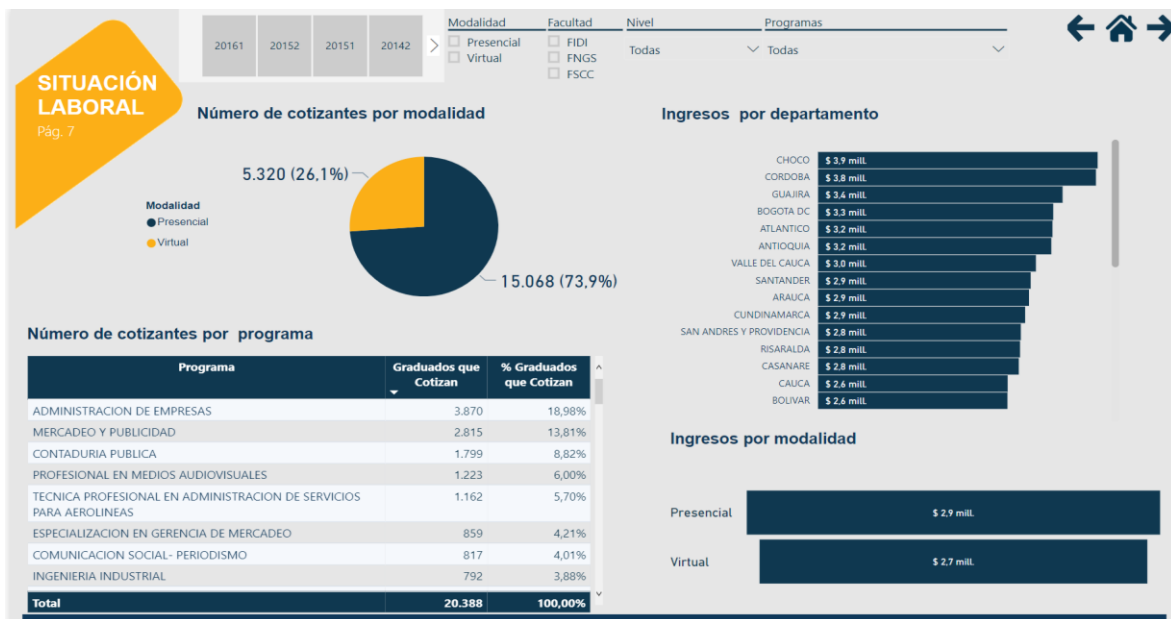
SITUACIÓN LABORAL
Pág. 7

20161 20152 20151 20142

Modalidad
Presencial
Virtual

Facultad
FIDI
FNGS
FSCC

Nivel
Todas

Programas
Todas

Número de cotizantes por modalidad

Modalidad
Presencial
Virtual

5.320 (26,1%)
15.068 (73,9%)

Ingresos por departamento

CHOCO $ 3,9 mill.
CORDOBA $ 3,8 mill.
GUAJIRA $ 3,4 mill.
BOGOTA DC $ 3,3 mill.
ATLANTICO $ 3,2 mill.
ANTIOQUIA $ 3,2 mill.
VALLE DEL CAUCA $ 3,0 mill.
SANTANDER $ 2,9 mill.
ARAUCA $ 2,9 mill.
CUNDINAMARCA $ 2,9 mill.
SAN ANDRES Y PROVIDENCIA $ 2,8 mill.
RISARALDA $ 2,8 mill.
CASANARE $ 2,8 mill.
CAUCA $ 2,6 mill.
BOLIVAR $ 2,6 mill.

Número de cotizantes por programa

| Programa | Graduados que Cotizan | % Graduados que Cotizan |
|---|---|---|
| ADMINISTRACION DE EMPRESAS | 3.870 | 18,98% |
| MERCADEO Y PUBLICIDAD | 2.815 | 13,81% |
| CONTADURIA PUBLICA | 1.799 | 8,82% |
| PROFESIONAL EN MEDIOS AUDIOVISUALES | 1.223 | 6,00% |
| TECNICA PROFESIONAL EN ADMINISTRACION DE SERVICIOS PARA AEROLINEAS | 1.162 | 5,70% |
| ESPECIALIZACION EN GERENCIA DE MERCADEO | 859 | 4,21% |
| COMUNICACION SOCIAL- PERIODISMO | 817 | 4,01% |
| INGENIERIA INDUSTRIAL | 792 | 3,88% |
| Total | 20.388 | 100,00% |

Ingresos por modalidad

Presencial $ 2,9 mill.
Virtual $ 2,7 mill.